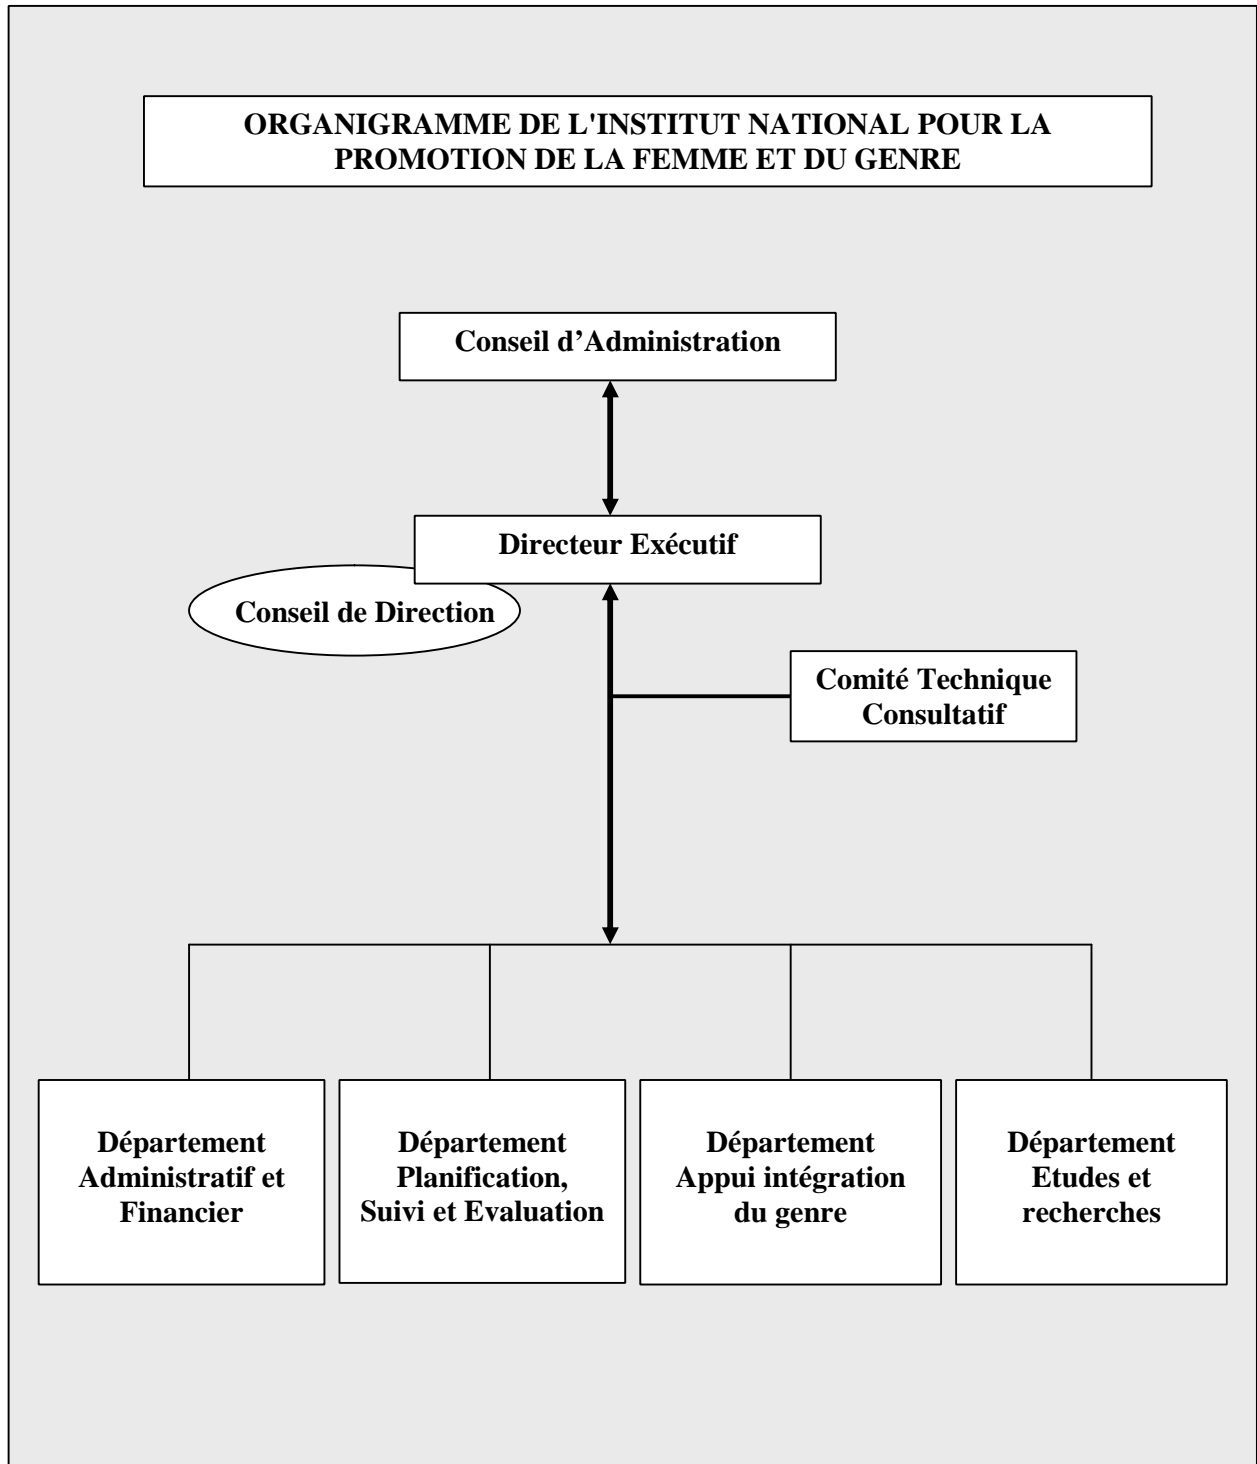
ORGANIGRAMME DE L'INSTITUT NATIONAL POUR LA PROMOTION DE LA FEMME ET DU GENRE

Conseil d'Administration

Directeur Exécutif

Conseil de Direction

Comité Technique Consultatif

Département Administratif et Financier

Département Planification, Suivi et Evaluation

Département Appui intégration du genre

Département Etudes et recherches